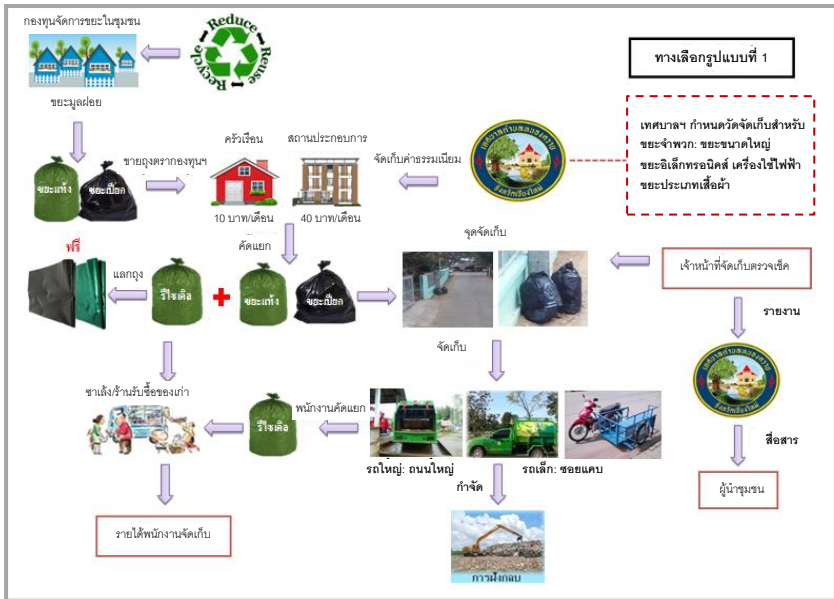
กองทุนจัดการขยะในชุมชน

Reduce Reuse Recycle

ขยะมูลฝอย

ทางเลือกรูปแบบที่ 1

เทศบาลฯ กำหนดวัดจัดเก็บสำหรับ ขยะจำพวก: ขยะขนาดใหญ่ ขยะอิเล็กทรอนิคส์ เครื่องใช้ไฟฟ้า ขยะประเภทเสื้อผ้า

ครัวเรือน

สถานประกอบการ

ขายถุงตรากองทุนฯ

จัดเก็บค่าธรรมเนียม

ขยะแห้ง

ขยะเปียก

10 บาท/เดือน

40 บาท/เดือน

คัดแยก

จุดจัดเก็บ

ฟรี

แลกถุง

รีไซเคิล

ขยะแห้ง

ขยะเปียก

เจ้าหน้าที่จัดเก็บตรวจเช็ค

รายงาน

จัดเก็บ

ซาเล้ง/ร้านรับซื้อของเก่า

พนักงานคัดแยก

รีไซเคิล

สื่อสาร

รถใหญ่: ถนนใหญ่

รถเล็ก: ซอยแคบ

ผู้นำชุมชน

กำจัด

รายได้พนักงานจัดเก็บ

การฝังกลบ